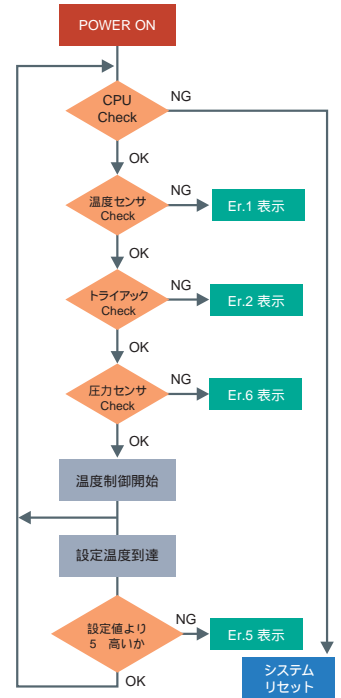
POWER ON

CPU Check

NG

OK

温度センサ Check

NG

Er.1 表示

OK

トライアック Check

NG

Er.2 表示

OK

圧力センサ Check

NG

Er.6 表示

OK

温度制御開始

設定温度到達

設定値より 5　高いか

NG

Er.5 表示

OK

システム リセット